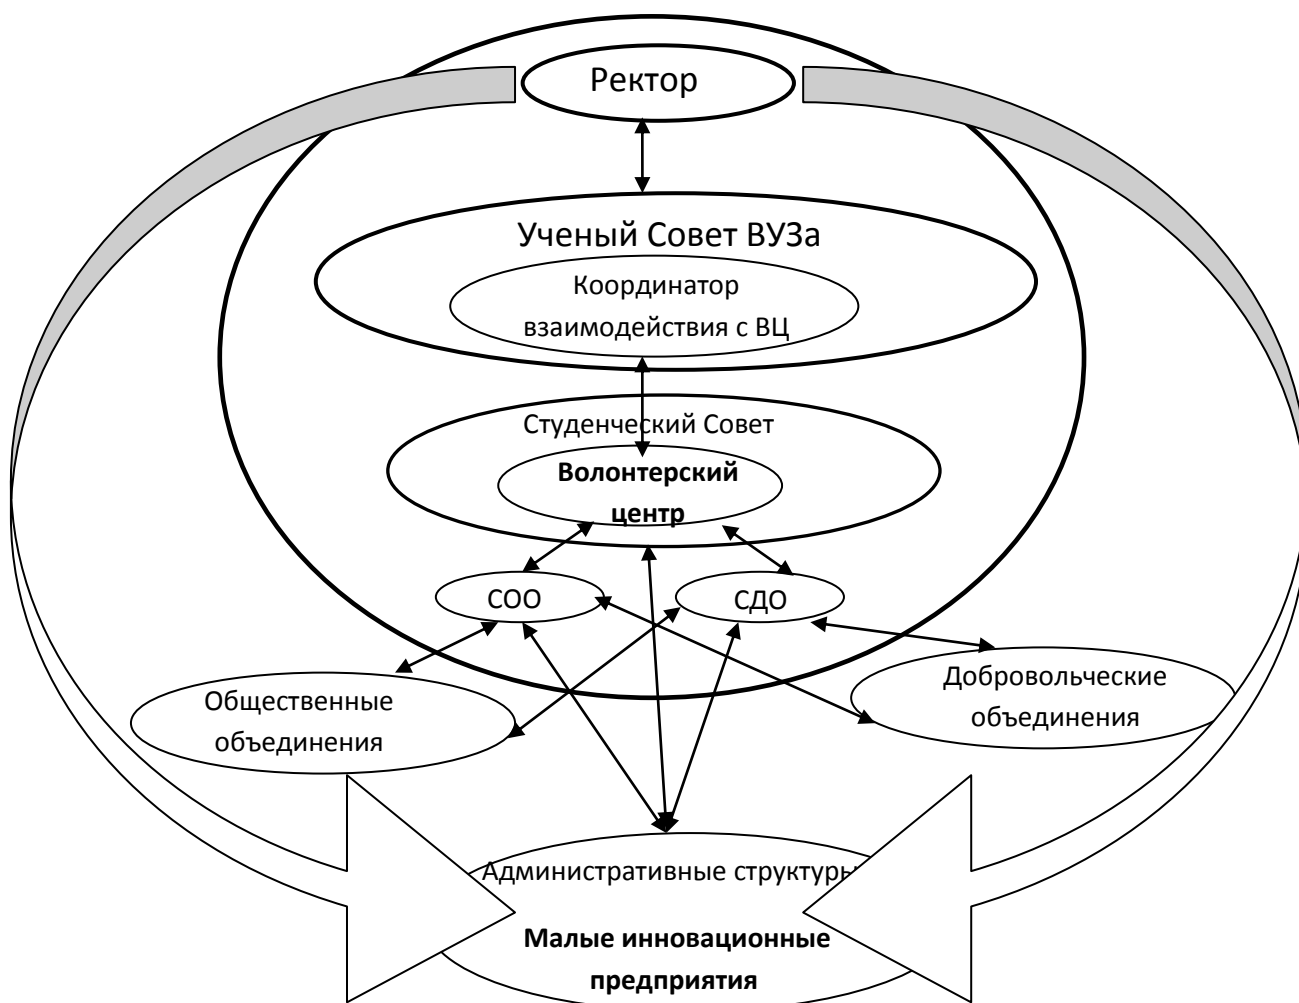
Ректор

Ученый Совет ВУЗа

Координатор взаимодействия с ВЦ

Студенческий Совет

**Волонтерский центр**

СОО

СДО

Общественные объединения

Добровольческие объединения

Административные структуры

**Малые инновационные предприятия**